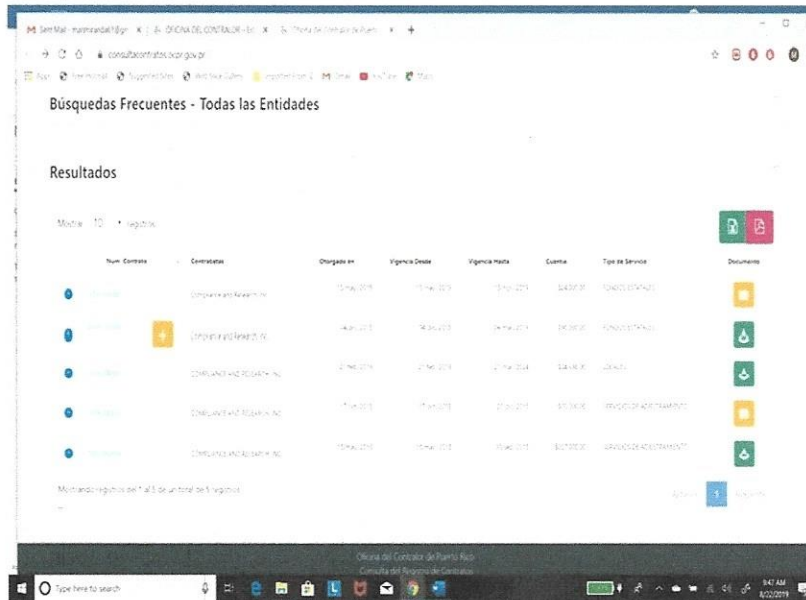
Sent Mail - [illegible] × | OFICINA DEL CONTRALOR - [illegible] × | Oficina del Contralor de Puerto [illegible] × | +

consultacontratos.ocpr.gov.pr

Búsquedas Frecuentes - Todas las Entidades

Resultados

Mostrar 10 registros

| Num. Contrato | Contratista | Otorgado en | Vigencia Desde | Vigencia Hasta | Cuantía | Tipo de Servicio | Documento |
|---|---|---|---|---|---|---|---|
| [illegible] | Compliance and Research Inc | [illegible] 2019 | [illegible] 2019 | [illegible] 2019 | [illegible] | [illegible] | |
| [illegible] | Compliance and Research Inc | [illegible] 2019 | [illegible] 2019 | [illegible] 2019 | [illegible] | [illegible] | |
| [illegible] | COMPLIANCE AND RESEARCH INC | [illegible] 2019 | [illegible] 2019 | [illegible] 2019 | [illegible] | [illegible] | |
| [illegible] | COMPLIANCE AND RESEARCH INC | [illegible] 2019 | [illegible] 2019 | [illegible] 2019 | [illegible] | SERVICIOS DE ADIESTRAMIENTO | |
| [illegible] | COMPLIANCE AND RESEARCH INC | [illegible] 2019 | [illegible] 2019 | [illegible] 2019 | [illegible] | SERVICIOS DE ADIESTRAMIENTO | |

Mostrando registros del 1 al 5 de un total de 5 registros

Anterior 1 Siguiente

Oficina del Contralor de Puerto Rico
Consulta del Registro de Contratos

Type here to search

9:47 AM
8/22/2019